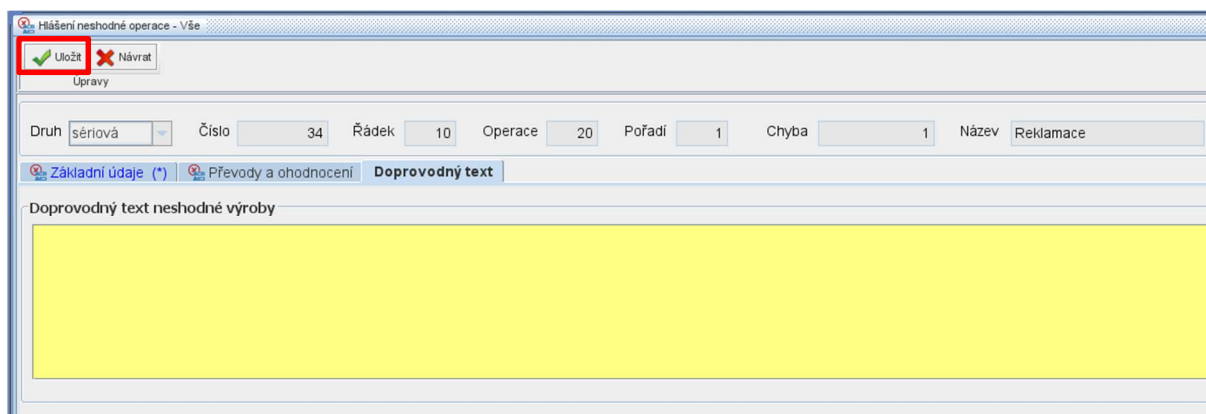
Hlášení neshodné operace - Vše

Uložit
Návrat
Úpravy

Druh sériová
Číslo 34
Řádek 10
Operace 20
Pořadí 1
Chyba 1
Název Reklamace

Základní údaje (*)
Převody a ohodnocení
Doprovodný text

Doprovodný text neshodné výroby